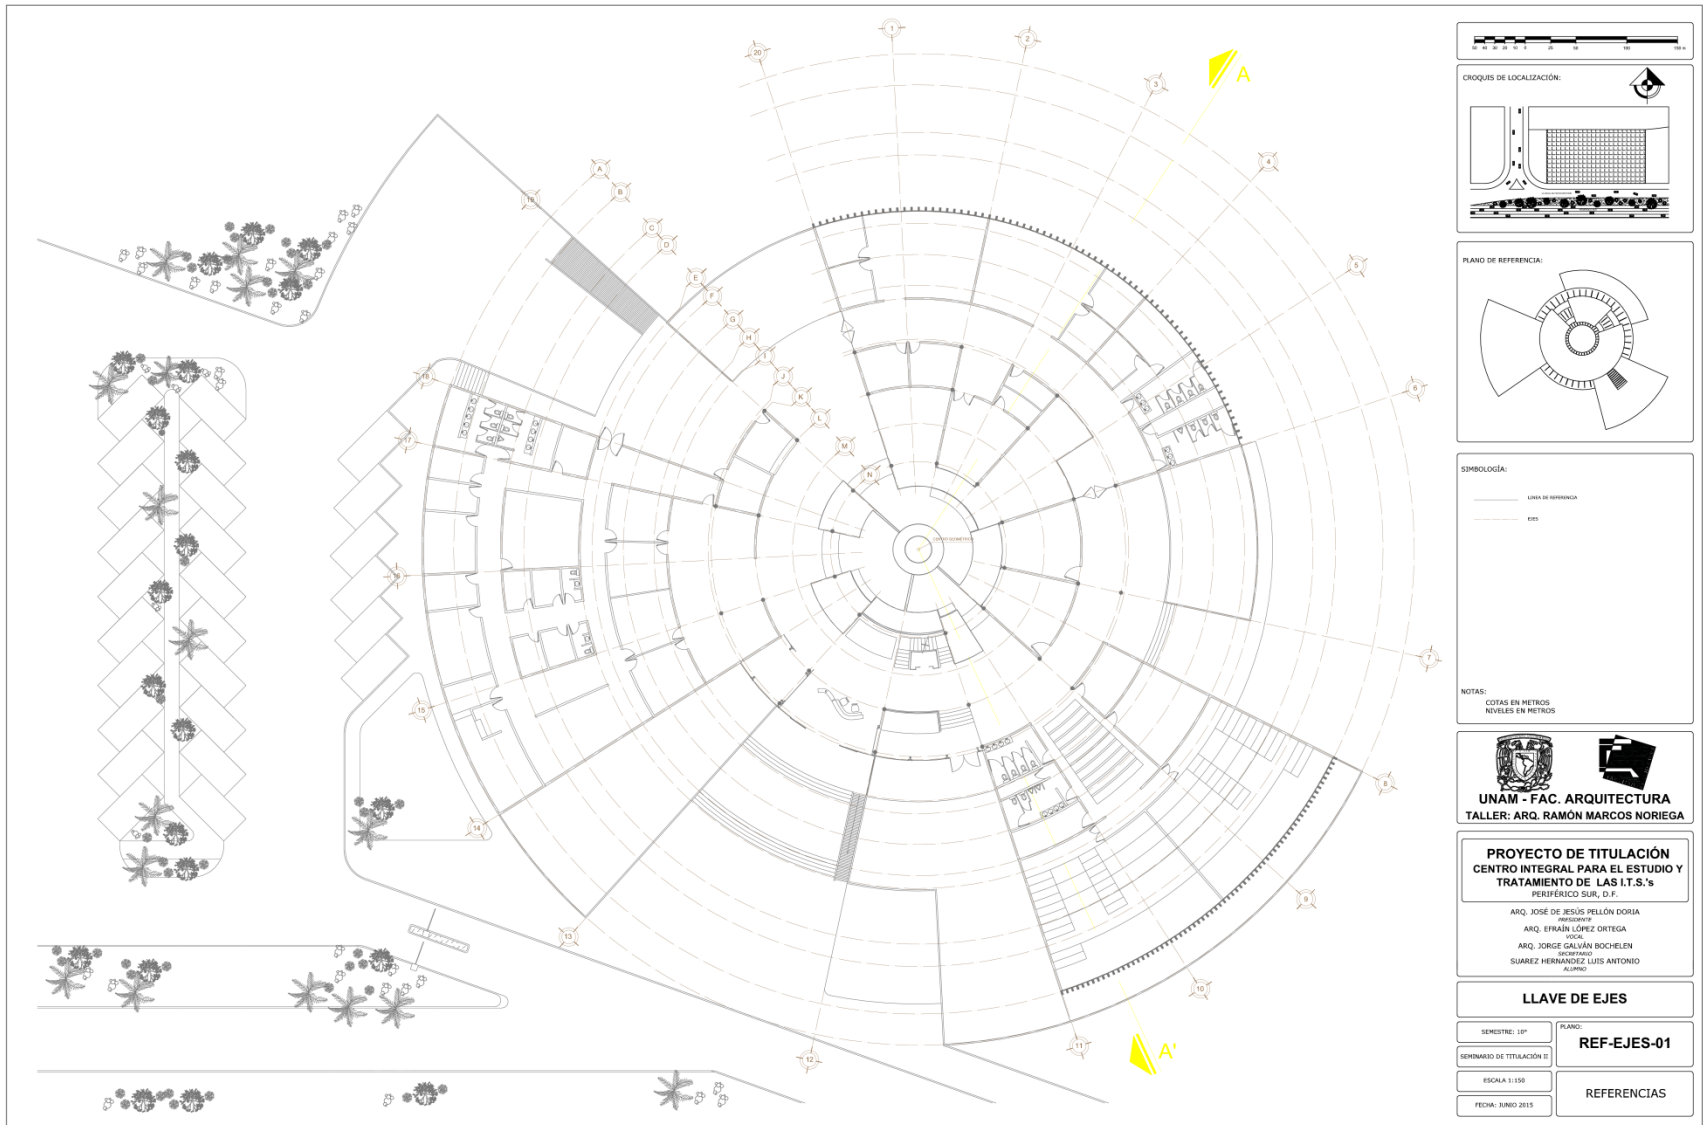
1
2
3
4
5
6
7
8
9
10
11
12
13
14
15
16
17
18
19
20
A
B
C
D
E
F
G
H
I
J
K
L
M
N
A
A'
CENTRO GEOMÉTRICO

CROQUIS DE LOCALIZACIÓN:

PLANO DE REFERENCIA:

SIMBOLOGÍA:
LINEA DE REFERENCIA
EJES

NOTAS:
COTAS EN METROS
NIVELES EN METROS

UNAM - FAC. ARQUITECTURA
TALLER: ARQ. RAMÓN MARCOS NORIEGA

PROYECTO DE TITULACIÓN
CENTRO INTEGRAL PARA EL ESTUDIO Y TRATAMIENTO DE LAS I.T.S.'s
PERIFÉRICO SUR, D.F.

ARQ. JOSÉ DE JESÚS PELLÓN DORIA
PRESIDENTE
ARQ. EFRAÍN LÓPEZ ORTEGA
VOCAL
ARQ. JORGE GALVÁN BOCHELEN
SECRETARIO
SUAREZ HERNANDEZ LUIS ANTONIO
ALUMNO

LLAVE DE EJES

SEMESTRE: 10°
SEMINARIO DE TITULACIÓN II
ESCALA 1:150
FECHA: JUNIO 2015
PLANO:
REF-EJES-01
REFERENCIAS